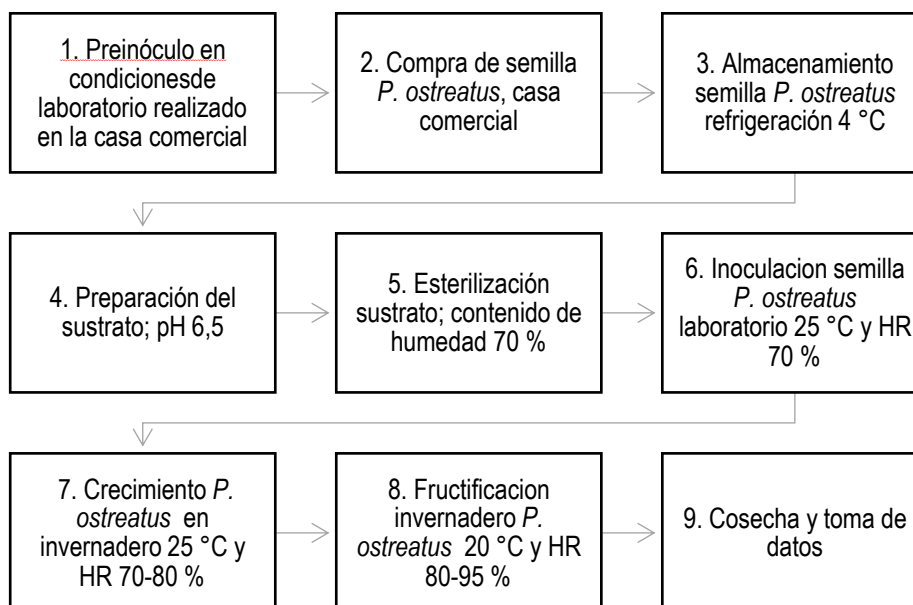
1. Preinóculo en condicionesde laboratorio realizado en la casa comercial

2. Compra de semilla *P. ostreatus*, casa comercial

3. Almacenamiento semilla *P. ostreatus* refrigeración 4 °C

4. Preparación del sustrato; pH 6,5

5. Esterilización sustrato; contenido de humedad 70 %

6. Inoculacion semilla *P. ostreatus* laboratorio 25 °C y HR 70 %

7. Crecimiento *P. ostreatus* en invernadero 25 °C y HR 70-80 %

8. Fructificacion invernadero *P. ostreatus* 20 °C y HR 80-95 %

9. Cosecha y toma de datos